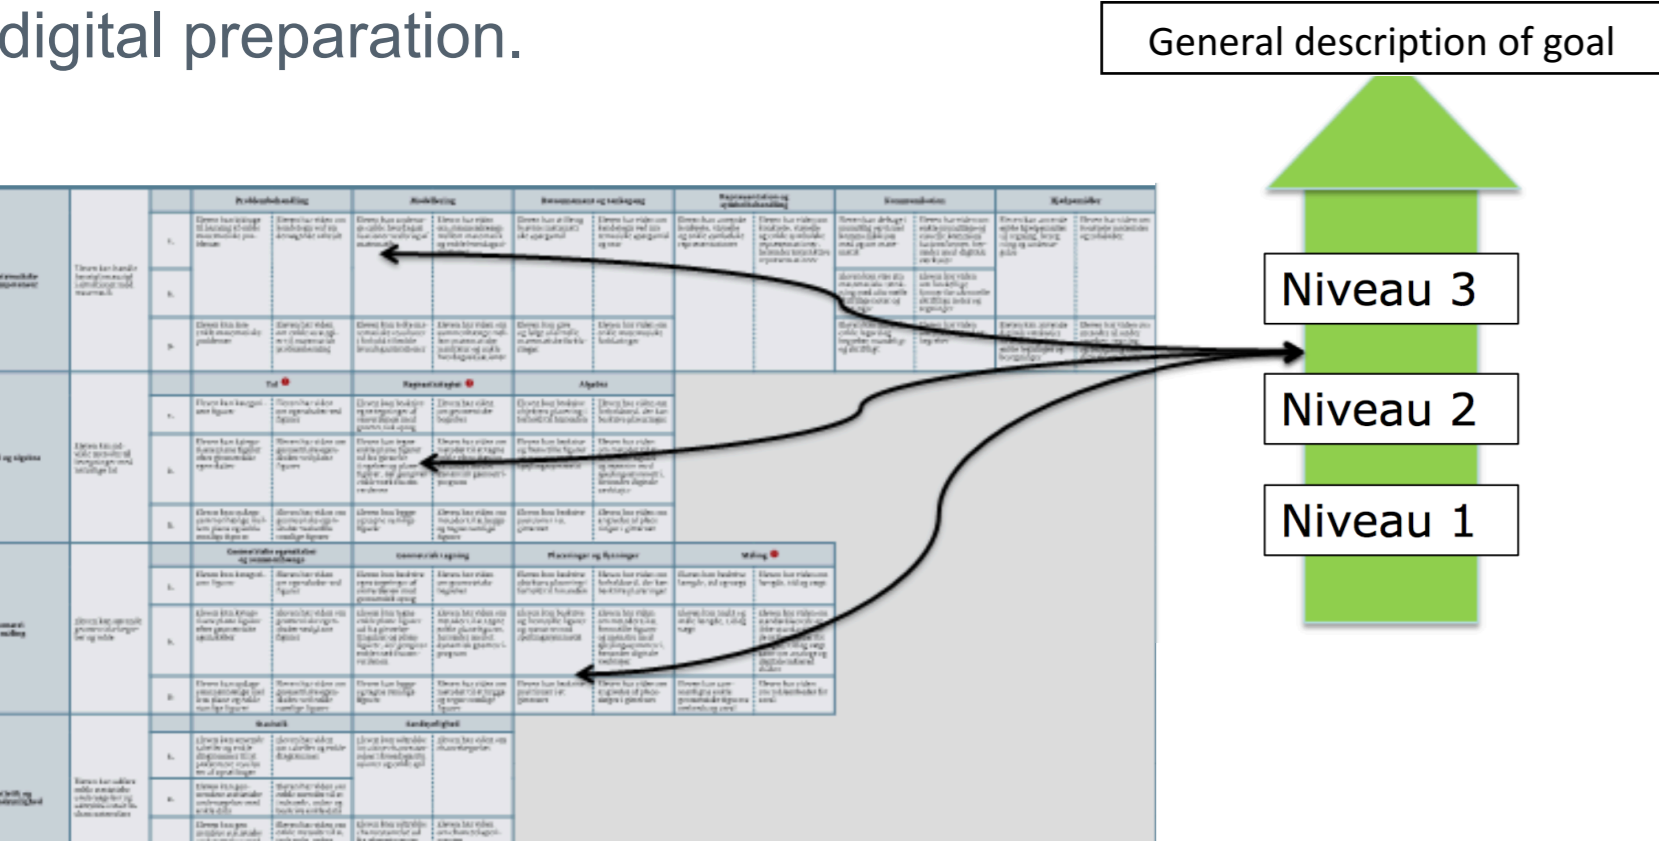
digital preparation.

General description of goal

Niveau 3

Niveau 2

Niveau 1

| | | Problembehandling | | Modellering | | Ræsonnement og tankegang | | Repræsentation og symbolbehandling | | Kommunikation | | Hjælpemidler | |
|---|---|---|---|---|---|---|---|---|---|---|---|---|---|
| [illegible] | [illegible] | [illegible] | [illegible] | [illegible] | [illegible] | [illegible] | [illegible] | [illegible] | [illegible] | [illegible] | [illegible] | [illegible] | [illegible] |

| | | Tal | | Regnestrategier | | Algebra | |
|---|---|---|---|---|---|---|---|
| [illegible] og algebra | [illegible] | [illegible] | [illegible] | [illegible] | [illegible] | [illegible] | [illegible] |

| | | Geometriske egenskaber og sammenhænge | | Geometrisk tegning | | Placeringer og flytninger | | Måling | |
|---|---|---|---|---|---|---|---|---|---|
| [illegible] | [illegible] | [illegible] | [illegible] | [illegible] | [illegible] | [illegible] | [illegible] | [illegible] | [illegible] |

| | | Statistik | | Sandsynlighed | |
|---|---|---|---|---|---|
| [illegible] | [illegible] | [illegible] | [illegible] | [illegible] | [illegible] |